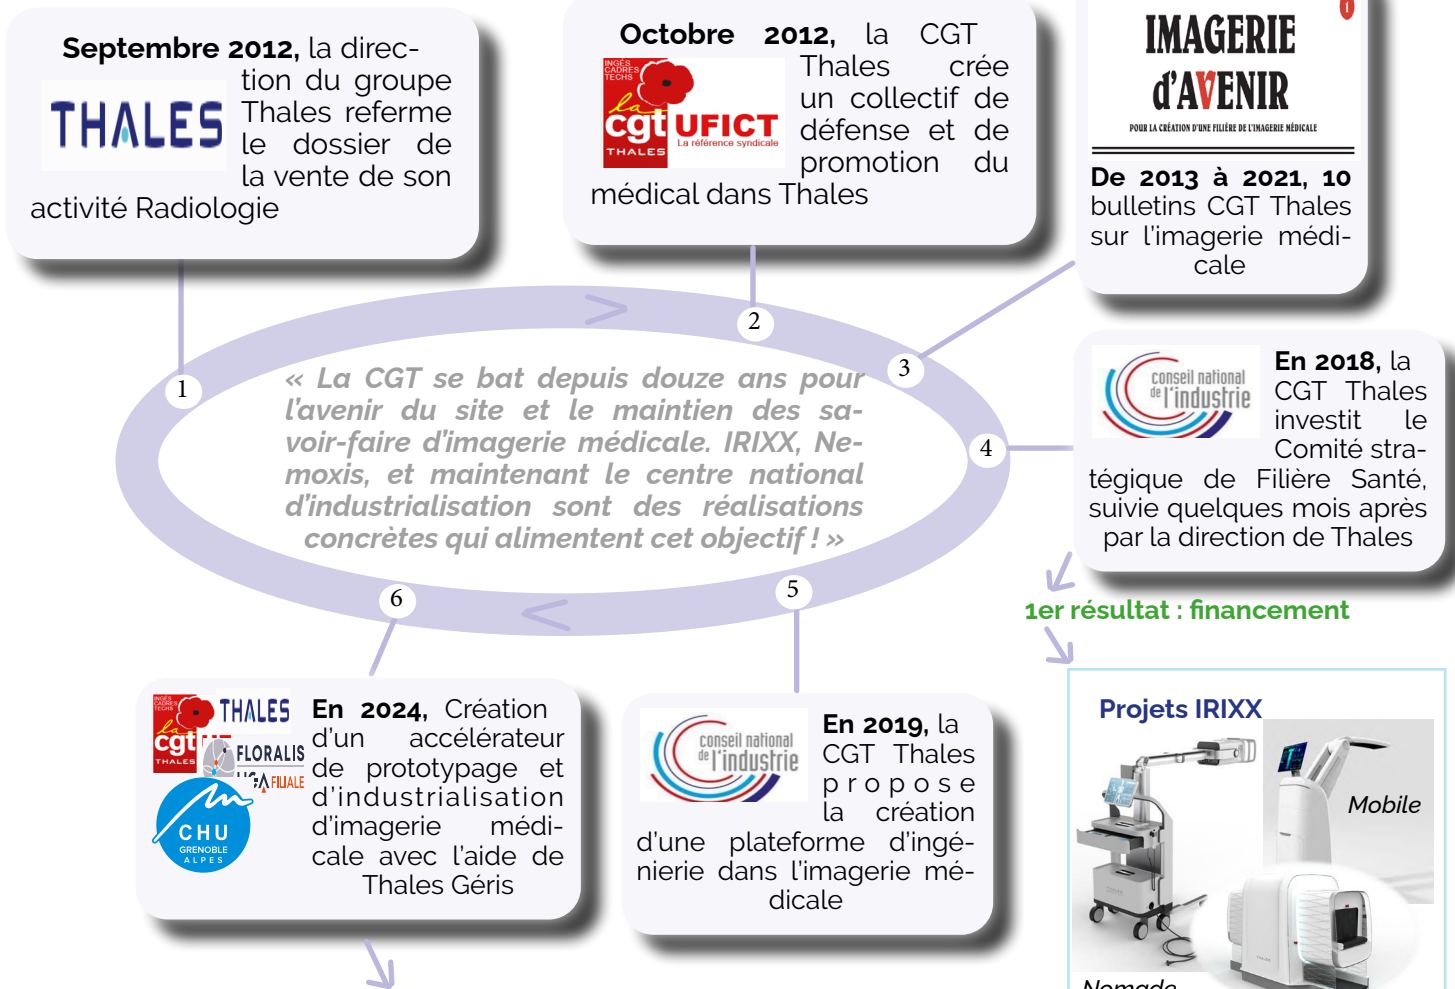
**Septembre 2012,** la direction du groupe

THALES

Thales referme le dossier de la vente de son activité Radiologie

**Octobre 2012,** la CGT

INGÉS CADRES TECHS
la cgt UFICT
La référence syndicale
THALES

Thales crée un collectif de défense et de promotion du médical dans Thales

IMAGERIE d'AVENIR
POUR LA CRÉATION D'UNE FILIÈRE DE L'IMAGERIE MÉDICALE

**De 2013 à 2021, 10** bulletins CGT Thales sur l'imagerie médicale

1

2

3

4

5

6

*« La CGT se bat depuis douze ans pour l'avenir du site et le maintien des savoir-faire d'imagerie médicale. IRIXX, Nemoxis, et maintenant le centre national d'industrialisation sont des réalisations concrètes qui alimentent cet objectif ! »*

conseil national de l'industrie

**En 2018,** la CGT Thales investit le Comité stratégique de Filière Santé, suivie quelques mois après par la direction de Thales

**1er résultat : financement**

**Projets IRIXX**

*Mobile*

*Nomade*

INGÉS CADRES TECHS
la cgt
THALES
THALES
FLORALIS
FILIALE
CHU
GRENOBLE ALPES

**En 2024,** Création d'un accélérateur de prototypage et d'industrialisation d'imagerie médicale avec l'aide de Thales Géris

conseil national de l'industrie

**En 2019,** la CGT Thales propose la création d'une plateforme d'ingénierie dans l'imagerie médicale